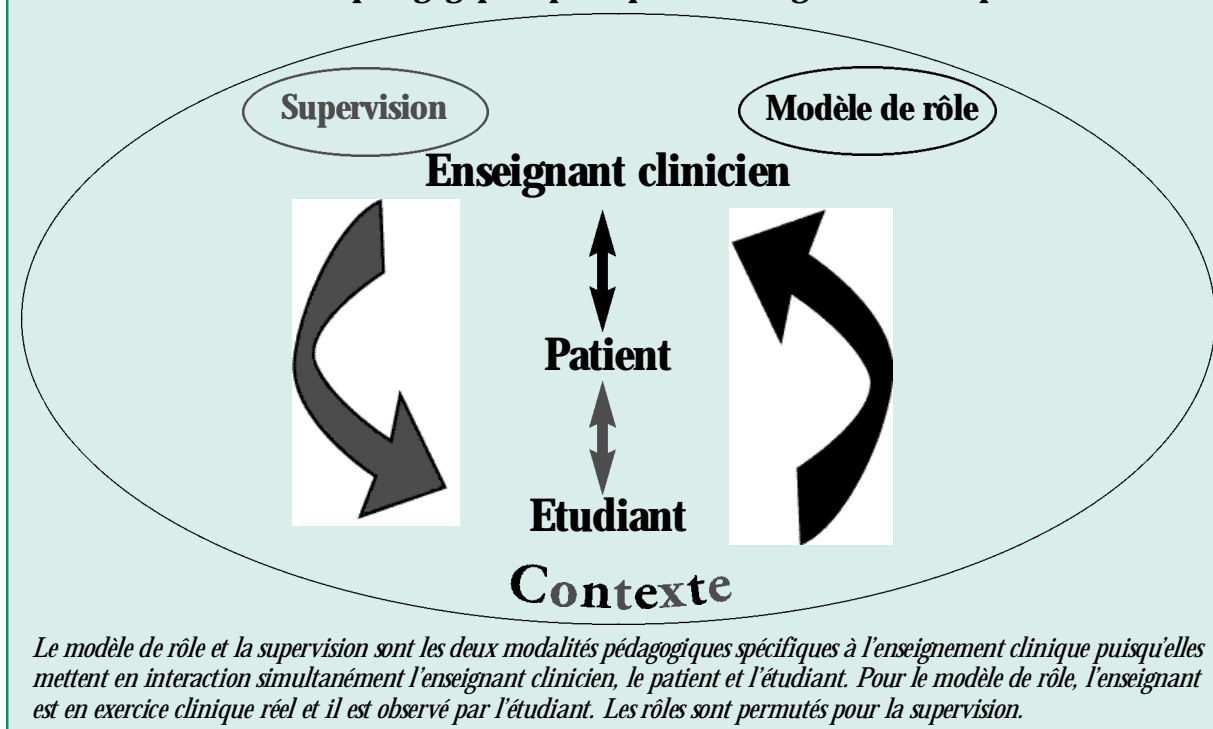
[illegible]

Supervision

Modèle de rôle

Enseignant clinicien

Patient

Etudiant

Contexte

*Le modèle de rôle et la supervision sont les deux modalités pédagogiques spécifiques à l'enseignement clinique puisqu'elles mettent en interaction simultanément l'enseignant clinicien, le patient et l'étudiant. Pour le modèle de rôle, l'enseignant est en exercice clinique réel et il est observé par l'étudiant. Les rôles sont permutés pour la supervision.*